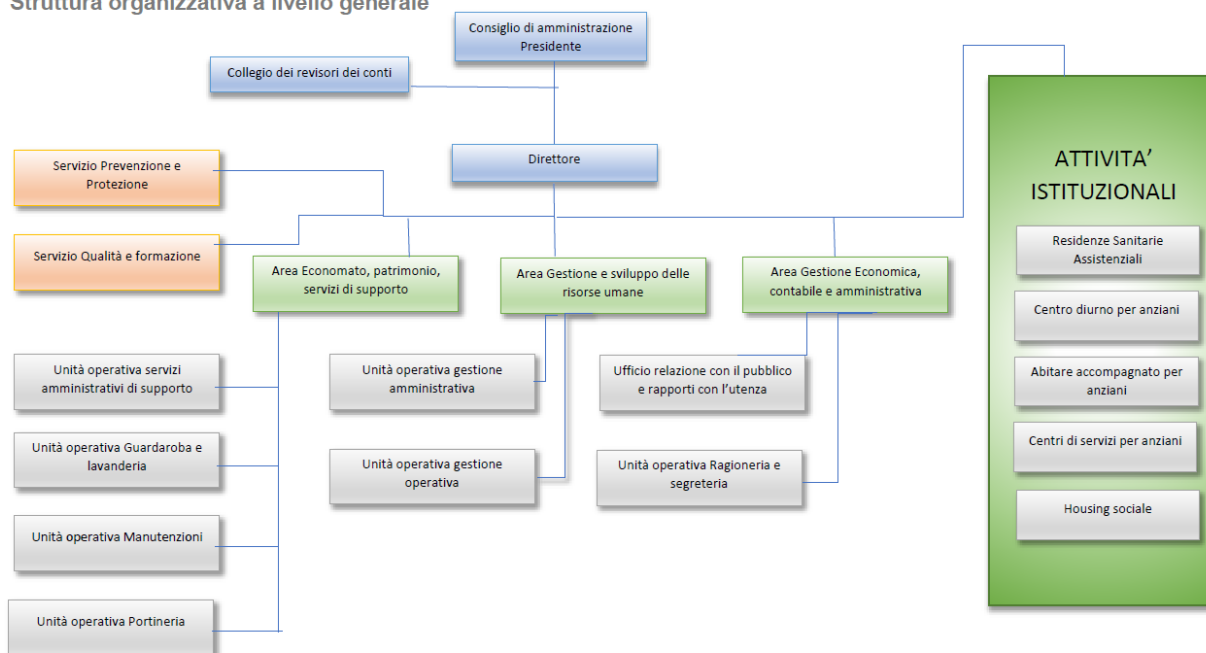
Struttura organizzativa a livello generale

Consiglio di amministrazione
Presidente

Collegio dei revisori dei conti

Direttore

Servizio Prevenzione e Protezione

Servizio Qualità e formazione

Area Economato, patrimonio, servizi di supporto

Area Gestione e sviluppo delle risorse umane

Area Gestione Economica, contabile e amministrativa

Unità operativa servizi amministrativi di supporto

Unità operativa Guardaroba e lavanderia

Unità operativa Manutenzioni

Unità operativa Portineria

Unità operativa gestione amministrativa

Unità operativa gestione operativa

Ufficio relazione con il pubblico e rapporti con l'utenza

Unità operativa Ragioneria e segreteria

ATTIVITA' ISTITUZIONALI

Residenze Sanitarie Assistenziali

Centro diurno per anziani

Abitare accompagnato per anziani

Centri di servizi per anziani

Housing sociale